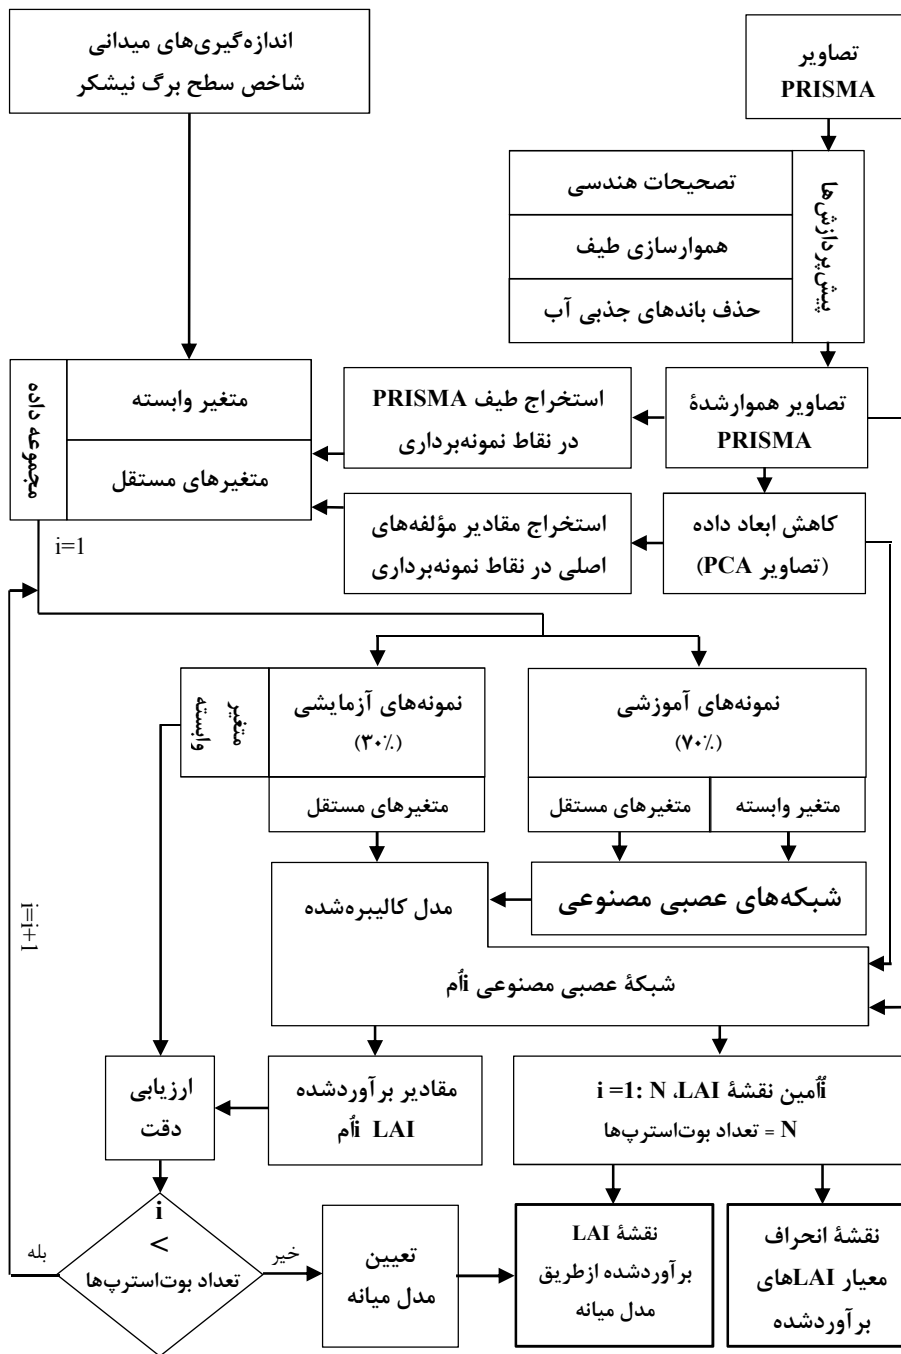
تصاویر PRISMA

اندازه‌گیری‌های میدانی شاخص سطح برگ نیشکر

پیش‌پردازش‌ها

تصحیحات هندسی

هموارسازی طیف

حذف باندهای جذبی آب

مجموعه داده

متغیر وابسته

متغیرهای مستقل

استخراج طیف PRISMA در نقاط نمونه‌برداری

تصاویر هموارشدهٔ PRISMA

استخراج مقادیر مؤلفه‌های اصلی در نقاط نمونه‌برداری

کاهش ابعاد داده (تصاویر PCA)

i=1

نمونه‌های آزمایشی (۳۰٪)

متغیر وابسته

متغیرهای مستقل

نمونه‌های آموزشی (۷۰٪)

متغیرهای مستقل

متغیر وابسته

مدل کالیبره‌شده

شبکه‌های عصبی مصنوعی

i=i+1

شبکهٔ عصبی مصنوعی iاُم

ارزیابی دقت

مقادیر برآوردشده LAI iاُم

iاُمین نقشهٔ LAI، i =1: N
N = تعداد بوت‌استرپ‌ها

بله

i
<
تعداد بوت‌استرپ‌ها

خیر

تعیین مدل میانه

نقشهٔ LAI برآوردشده ازطریق مدل میانه

نقشهٔ انحراف معیار LAIهای برآوردشده